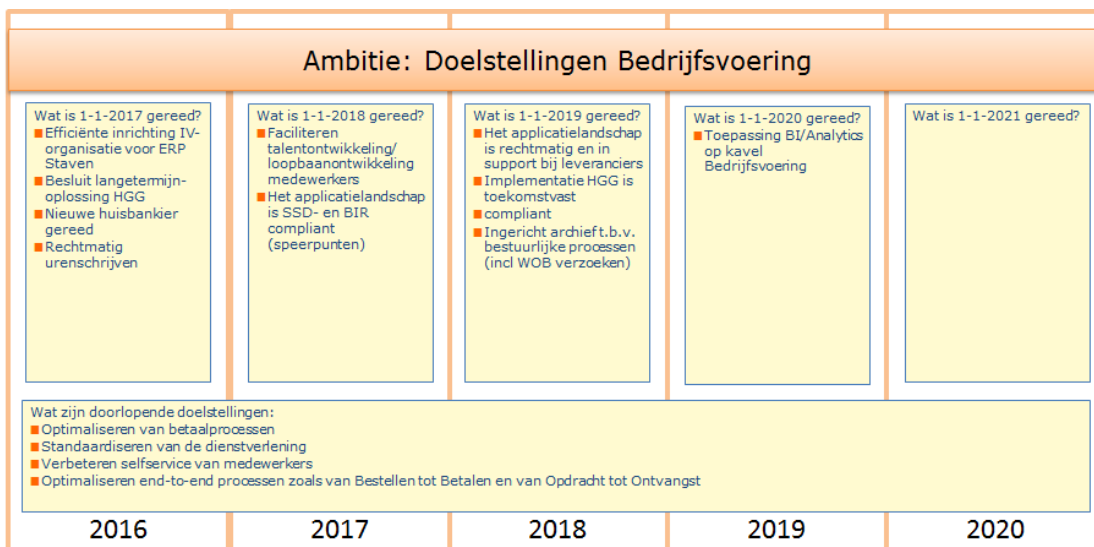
Ambitie: Doelstellingen Bedrijfsvoering

Wat is 1-1-2017 gereed?
Efficiënte inrichting IV-organisatie voor ERP Staven
Besluit langetermijn-oplossing HGG
Nieuwe huisbankier gereed
Rechtmatig urenschrijven

Wat is 1-1-2018 gereed?
Faciliteren talentontwikkeling/ loopbaanontwikkeling medewerkers
Het applicatielandschap is SSD- en BIR compliant (speerpunten)

Wat is 1-1-2019 gereed?
Het applicatielandschap is rechtmatig en in support bij leveranciers
Implementatie HGG is toekomstvast
compliant
Ingericht archief t.b.v. bestuurlijke processen (incl WOB verzoeken)

Wat is 1-1-2020 gereed?
Toepassing BI/Analytics op kavel Bedrijfsvoering

Wat is 1-1-2021 gereed?

Wat zijn doorlopende doelstellingen:
Optimaliseren van betaalprocessen
Standaardiseren van de dienstverlening
Verbeteren selfservice van medewerkers
Optimaliseren end-to-end processen zoals van Bestellen tot Betalen en van Opdracht tot Ontvangst

2016
2017
2018
2019
2020